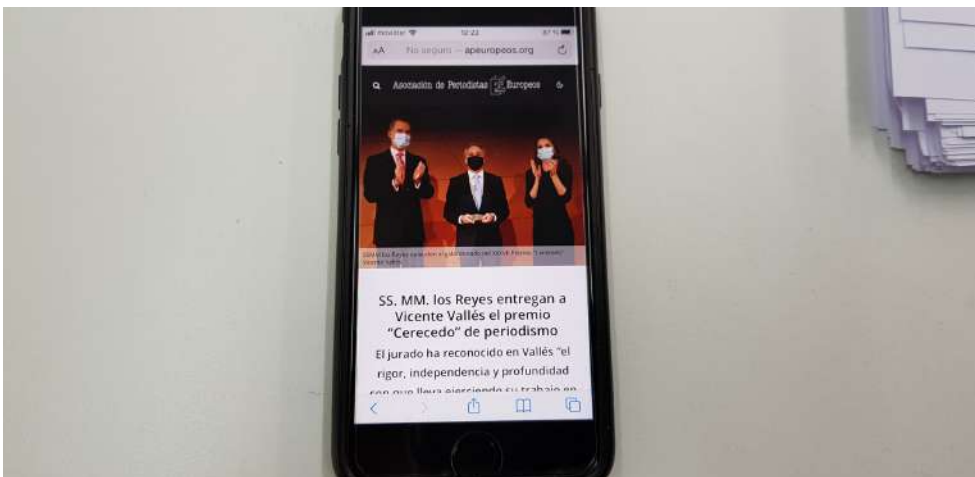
movistar 12:22 87 %

AA No seguro — apeuropeos.org

Asociación de Periodistas Europeos

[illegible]

SS. MM. los Reyes entregan a Vicente Vallés el premio "Cerecedo" de periodismo

El jurado ha reconocido en Vallés "el rigor, independencia y profundidad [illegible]